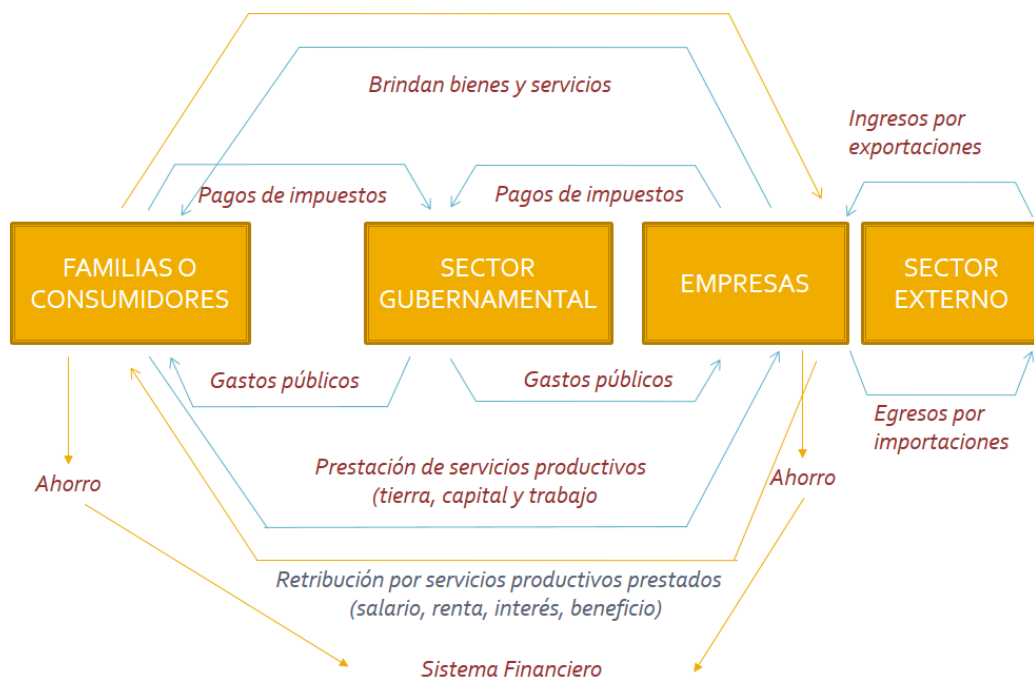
Brindan bienes y servicios

Ingresos por exportaciones

Pagos de impuestos

Pagos de impuestos

FAMILIAS O CONSUMIDORES

SECTOR GUBERNAMENTAL

EMPRESAS

SECTOR EXTERNO

Gastos públicos

Gastos públicos

Egresos por importaciones

Ahorro

Prestación de servicios productivos (tierra, capital y trabajo

Ahorro

Retribución por servicios productivos prestados (salario, renta, interés, beneficio)

Sistema Financiero